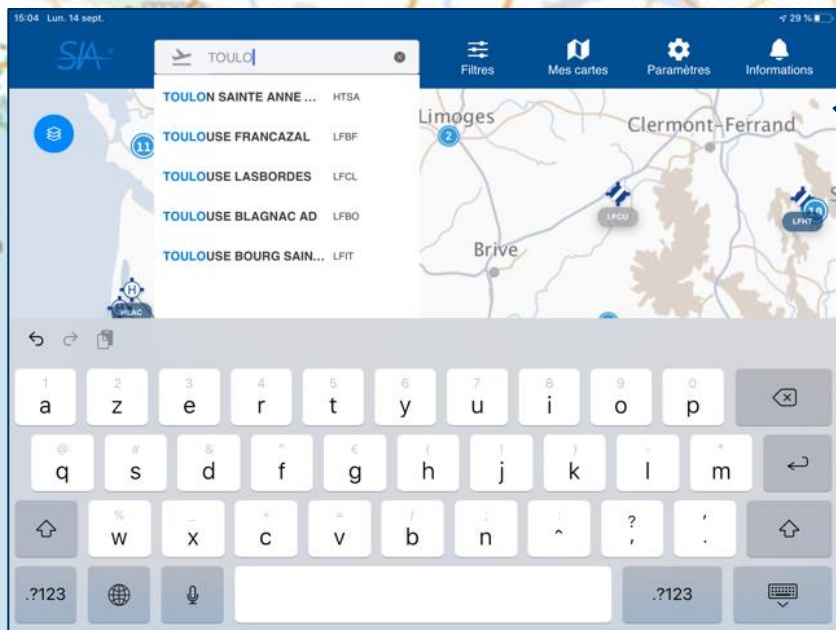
15:04 Lun. 14 sept.

29 %

SIA

TOULO

Filtres

Mes cartes

Paramètres

Informations

TOULON SAINTE ANNE ... HTSA

TOULOUSE FRANCAZAL LFBF

TOULOUSE LASBORDES LFCL

TOULOUSE BLAGNAC AD LFBO

TOULOUSE BOURG SAIN... LFIT

11

2

Limoges

Clermont-Ferrand

LFCU

LFHT

19

Brive

H

HLAC

1 a
2 z
3 e
4 r
5 t
6 y
7 u
8 i
9 o
0 p

@ q
# s
& d
" f
€ g
( h
) j
' k
- l
* m

% w
_ x
+ c
= v
/ b
; n
^
? ,
' .

.?123

.?123